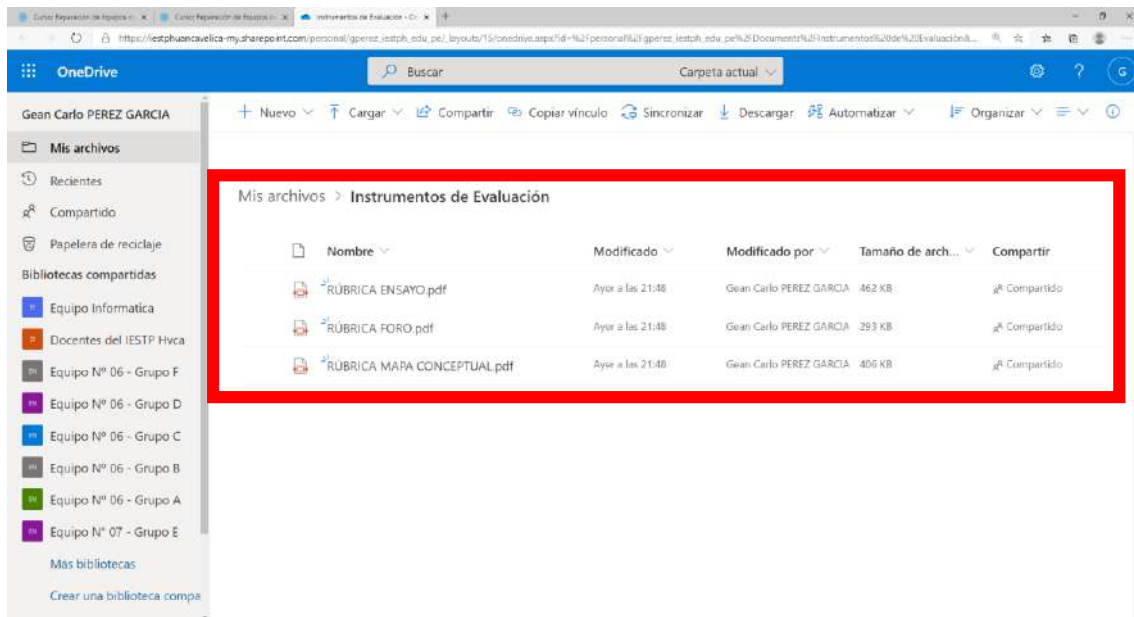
Curso Reparación de Equipos... × Curso Reparación de Equipos... × Instrumentos de Evaluación - O... × +

https://iestphuancavelica-my.sharepoint.com/personal/gperez_iestph_edu_pe/_layouts/15/onedrive.aspx?id=%2Fpersonal%2Fgperez_iestph_edu_pe%2FDocuments%2FInstrumentos%20de%20Evaluación&...

OneDrive

Buscar

Carpeta actual

G

Gean Carlo PEREZ GARCIA

Mis archivos

Recientes

Compartido

Papelera de reciclaje

Bibliotecas compartidas

Equipo Informatica

Docentes del IESTP Hvca

Equipo Nº 06 - Grupo F

Equipo Nº 06 - Grupo D

Equipo Nº 06 - Grupo C

Equipo Nº 06 - Grupo B

Equipo Nº 06 - Grupo A

Equipo N° 07 - Grupo E

Más bibliotecas

Crear una biblioteca compa

+ Nuevo | Cargar | Compartir | Copiar vínculo | Sincronizar | Descargar | Automatizar | Organizar

Mis archivos > Instrumentos de Evaluación

| Nombre | Modificado | Modificado por | Tamaño de arch... | Compartir |
|---|---|---|---|---|
| RÚBRICA ENSAYO.pdf | Ayer a las 21:48 | Gean Carlo PEREZ GARCIA | 462 KB | Compartido |
| RÚBRICA FORO.pdf | Ayer a las 21:48 | Gean Carlo PEREZ GARCIA | 293 KB | Compartido |
| RÚBRICA MAPA CONCEPTUAL.pdf | Ayer a las 21:48 | Gean Carlo PEREZ GARCIA | 406 KB | Compartido |